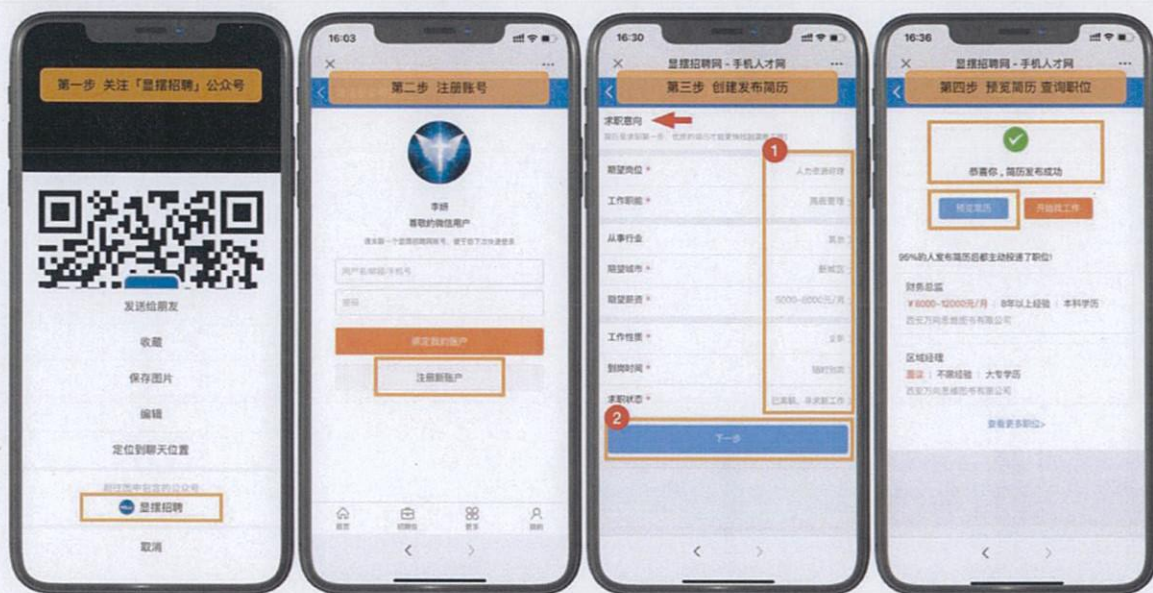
第一步 关注「显搓招聘」公众号

发送给朋友

收藏

保存图片

编辑

定位到聊天位置

识别图中的公众号

显搓招聘

取消

16:03

第二步 注册账号

李娇

尊敬的微信用户

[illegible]

用户名/邮箱/手机号

密码

绑定我的账户

注册新账户

首页

招聘会

更多

我的

16:30

显搓招聘网 - 手机人才网

第三步 创建发布简历

求职意向

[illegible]

1

期望岗位 *

人力资源经理

工作职能 *

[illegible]

从事行业

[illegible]

期望城市 *

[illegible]

期望薪资 *

5000~8000元/月

工作性质 *

全职

到岗时间 *

随时到岗

求职状态 *

已离职，寻求新工作

2

下一步

16:36

显搓招聘网 - 手机人才网

第四步 预览简历 查询职位

恭喜你，简历发布成功

预览简历

开始找工作

95%的人发布简历后都主动投递了职位!

财务总监

¥8000-12000元/月 | 8年以上经验 | 本科学历

西安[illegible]有限公司

区域经理

面议 | 不限经验 | 大专学历

西安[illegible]有限公司

查看更多职位>